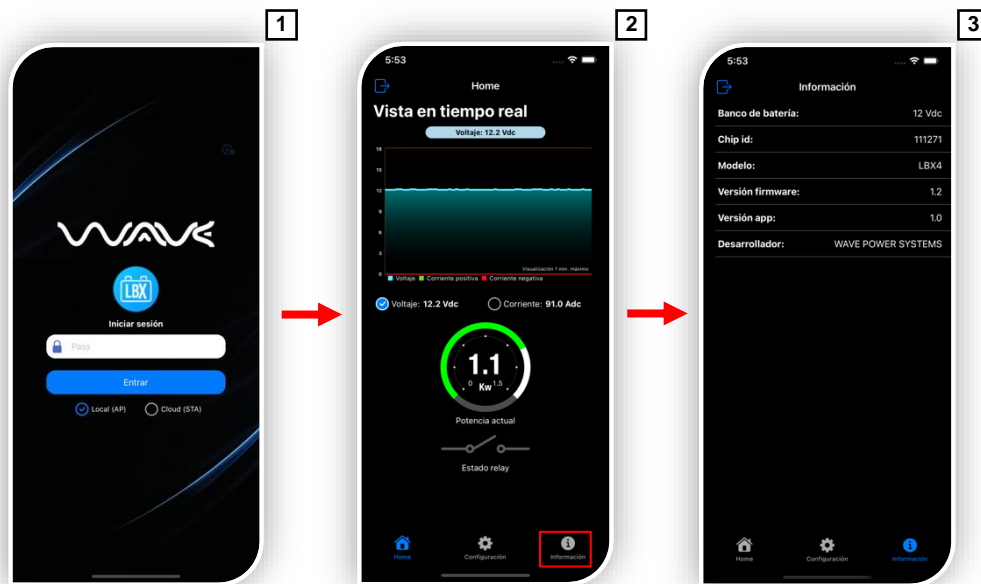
1

WAVE

LBX

Iniciar sesión

Pass

Entrar

Local (AP) Cloud (STA)

2

5:53

Home

Vista en tiempo real

Voltaje: 12.2 Vdc

18
15
12
9
6
3
0

Visualización 1 min. máximo

Voltaje Corriente positiva Corriente negativa

Voltaje: 12.2 Vdc Corriente: 91.0 Adc

1.1
0 Kw 1.5

Potencia actual

Estado relay

Home Configuración Información

3

5:53

Información

| | |
|---|---|
| Banco de batería: | 12 Vdc |
| Chip id: | 111271 |
| Modelo: | LBX4 |
| Versión firmware: | 1.2 |
| Versión app: | 1.0 |
| Desarrollador: | WAVE POWER SYSTEMS |

Home Configuración Información